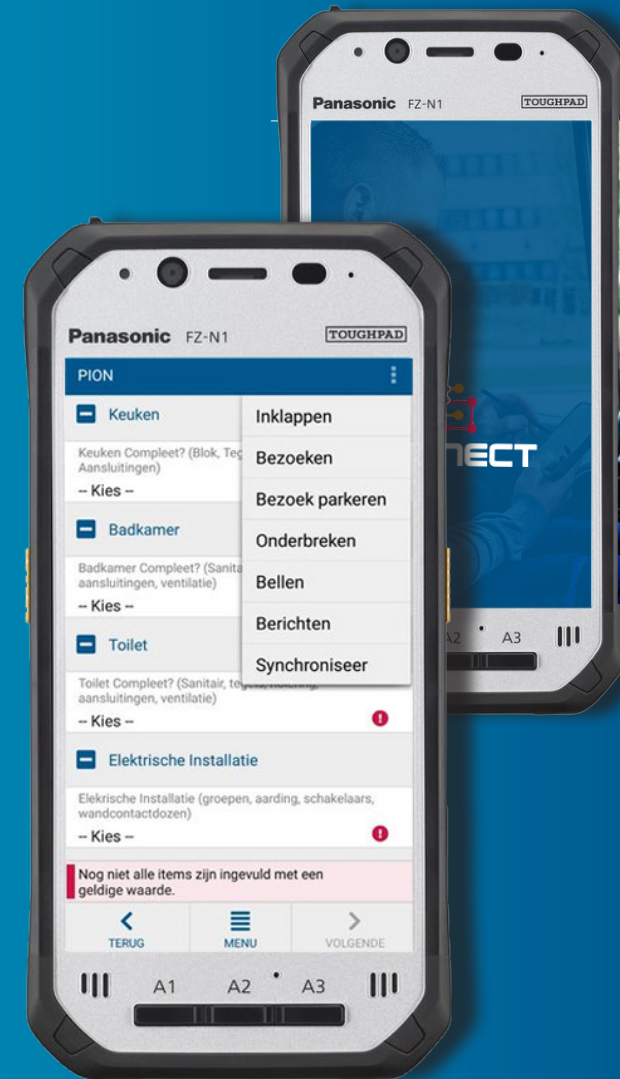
Panasonic FZ-N1

TOUGHPAD

NECT

A2 A3

Panasonic FZ-N1

TOUGHPAD

PION

Keuken

Keuken Compleet? (Blok, Teg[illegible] Aansluitingen)

-- Kies --

Badkamer

Badkamer Compleet? (Sanita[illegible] aansluitingen, ventilatie)

-- Kies --

Toilet

Toilet Compleet? (Sanitair, te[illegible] aansluitingen, ventilatie)

-- Kies --

Elektrische Installatie

Elekrische Installatie (groepen, aarding, schakelaars, wandcontactdozen)

-- Kies --

Inklappen

Bezoeken

Bezoek parkeren

Onderbreken

Bellen

Berichten

Synchroniseer

Nog niet alle items zijn ingevuld met een geldige waarde.

TERUG

MENU

VOLGENDE

A1 A2 A3